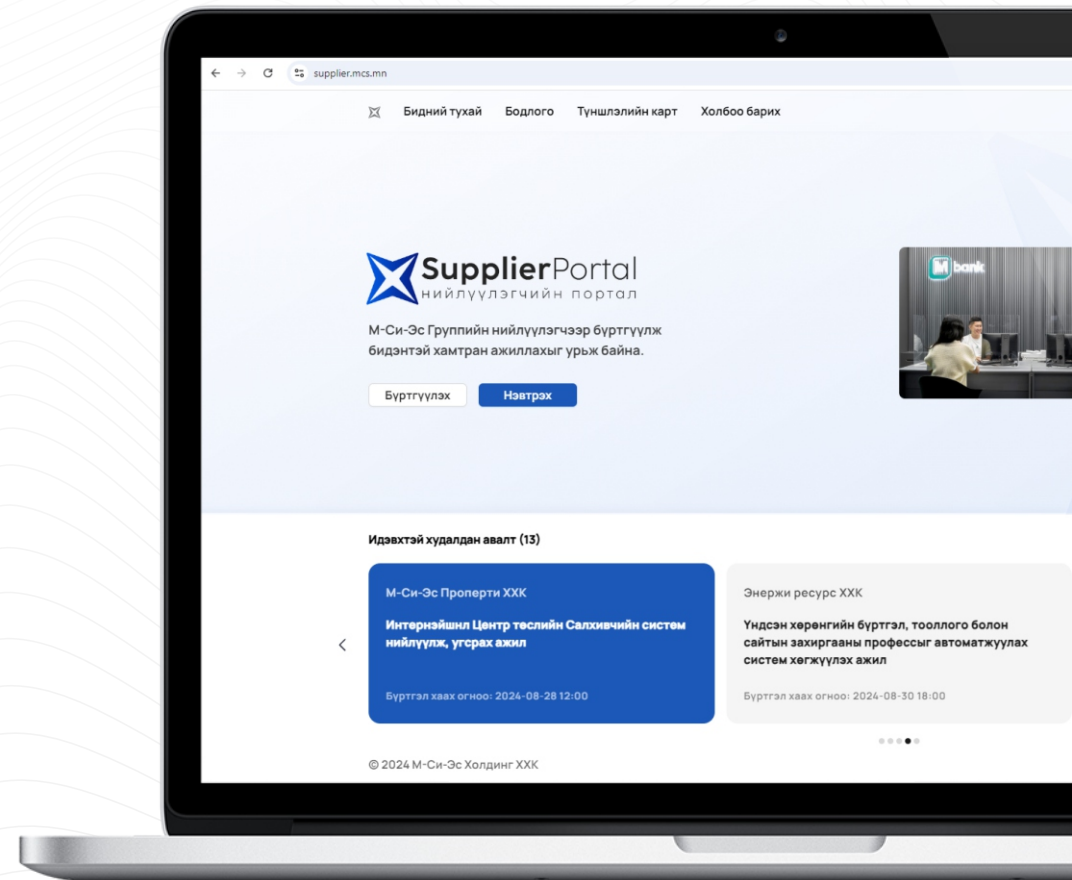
supplier.mcs.mn

Бидний тухай Бодлого Түншлэлийн карт Холбоо барих

SupplierPortal
нийлүүлэгчийн портал

М-Си-Эс Группийн нийлүүлэгчээр бүртгүүлж бидэнтэй хамтран ажиллахыг урьж байна.

Бүртгүүлэх Нэвтрэх

bank

Идэвхтэй худалдан авалт (13)

М-Си-Эс Проперти ХХК
Интернэйшнл Центр төслийн Салхивчийн систем нийлүүлж, угсрах ажил
Бүртгэл хаах огноо: 2024-08-28 12:00

Энержи ресурс ХХК
Үндсэн хөрөнгийн бүртгэл, тооллого болон сайтын захиргааны профессыг автоматжуулах систем хөгжүүлэх ажил
Бүртгэл хаах огноо: 2024-08-30 18:00

© 2024 М-Си-Эс Холдинг ХХК